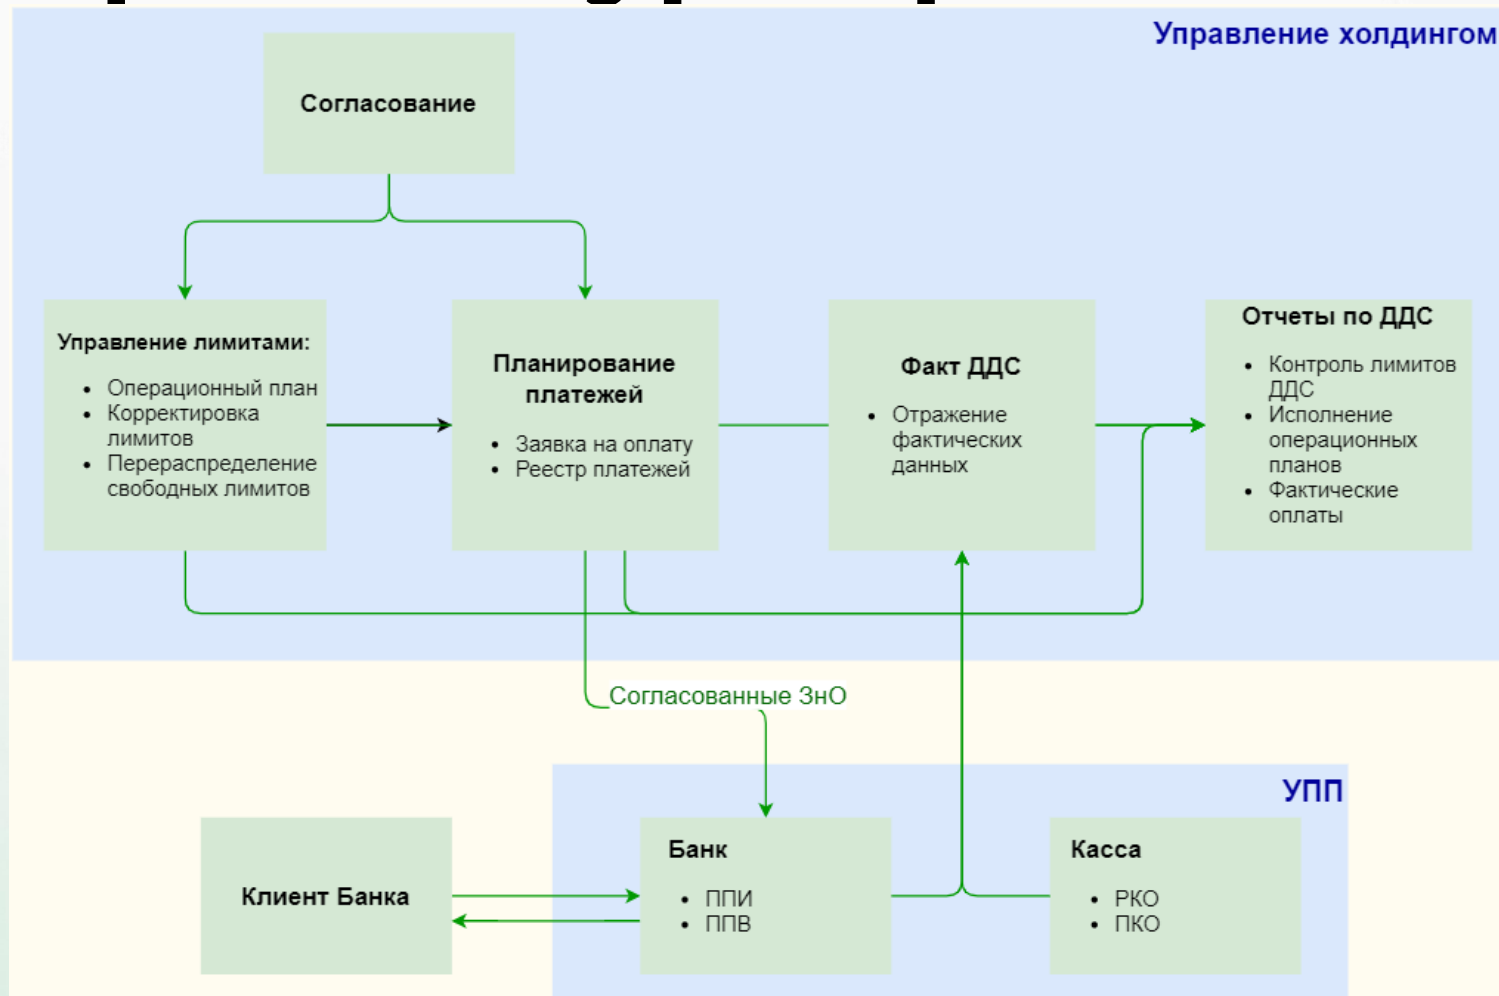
Управление холдингом

Согласование

Управление лимитами:
- Операционный план
- Корректировка лимитов
- Перераспределение свободных лимитов

Планирование платежей
- Заявка на оплату
- Реестр платежей

Факт ДДС
- Отражение фактических данных

Отчеты по ДДС
- Контроль лимитов ДДС
- Исполнение операционных планов
- Фактические оплаты

Согласованные ЗнО

УПП

Клиент Банка

Банк
- ППИ
- ППВ

Касса
- РКО
- ПКО